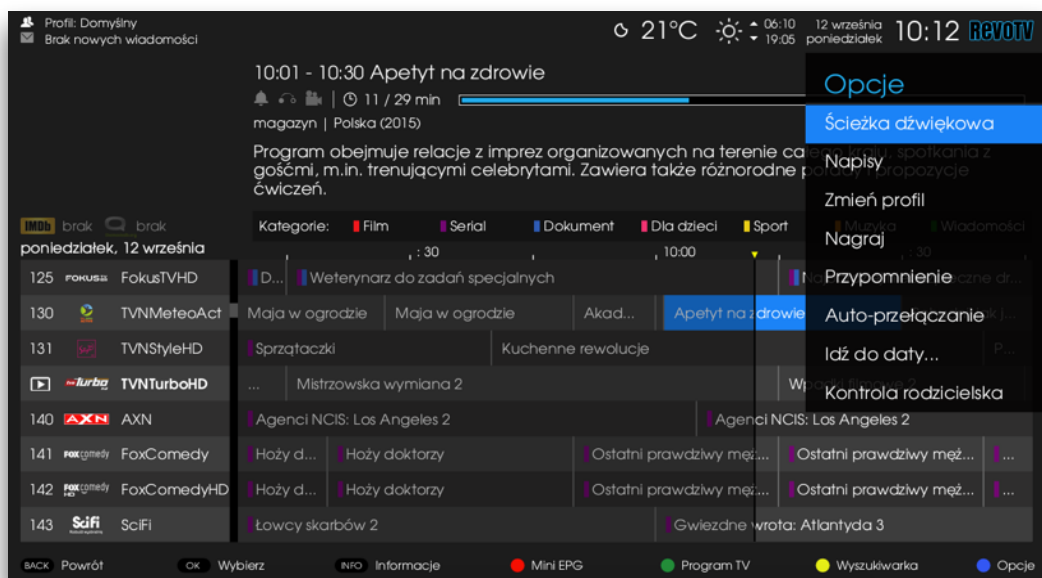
Profil: Domyślny
Brak nowych wiadomości

21°C 06:10 19:05 12 września poniedziałek 10:12 REVOTV

10:01 - 10:30 Apetyt na zdrowie
11 / 29 min
magazyn | Polska (2015)
Program obejmuje relacje z imprez organizowanych na terenie ca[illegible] gośćmi, m.in. trenującymi celebrytami. Zawiera także różnorodne p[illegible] ćwiczeń.

IMDb brak brak
poniedziałek, 12 września

Kategorie: Film Serial Dokument Dla dzieci Sport Muzyka Wiadomości
:30 10:00 :30

| | | |
|---|---|---|
| 125 | FokusTVHD | D... Weterynarz do zadań specjalnych |
| 130 | TVNMeteoAct | Maja w ogrodzie Maja w ogrodzie Akad... Apetyt na zdrowie |
| 131 | TVNStyleHD | Sprzątaczki Kuchenne rewolucje P... |
| | TVNTurboHD | ... Mistrzowska wymiana 2 W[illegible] |
| 140 | AXN | Agenci NCIS: Los Angeles 2 Agenci NCIS: Los Angeles 2 |
| 141 | FoxComedy | Hoży d... Hoży doktorzy Ostatni prawdziwy męż... Ostatni prawdziwy męż... ... |
| 142 | FoxComedyHD | Hoży d... Hoży doktorzy Ostatni prawdziwy męż... Ostatni prawdziwy męż... ... |
| 143 | SciFi | Łowcy skarbów 2 Gwiezdne wrota: Atlantyda 3 |

Opcje
Ścieżka dźwiękowa
Napisy
Zmień profil
Nagraj
Przypomnienie
Auto-przełączanie
Idź do daty...
Kontrola rodzicielska

BACK Powrót OK Wybierz INFO Informacje Mini EPG Program TV Wyszukiwarka Opcje